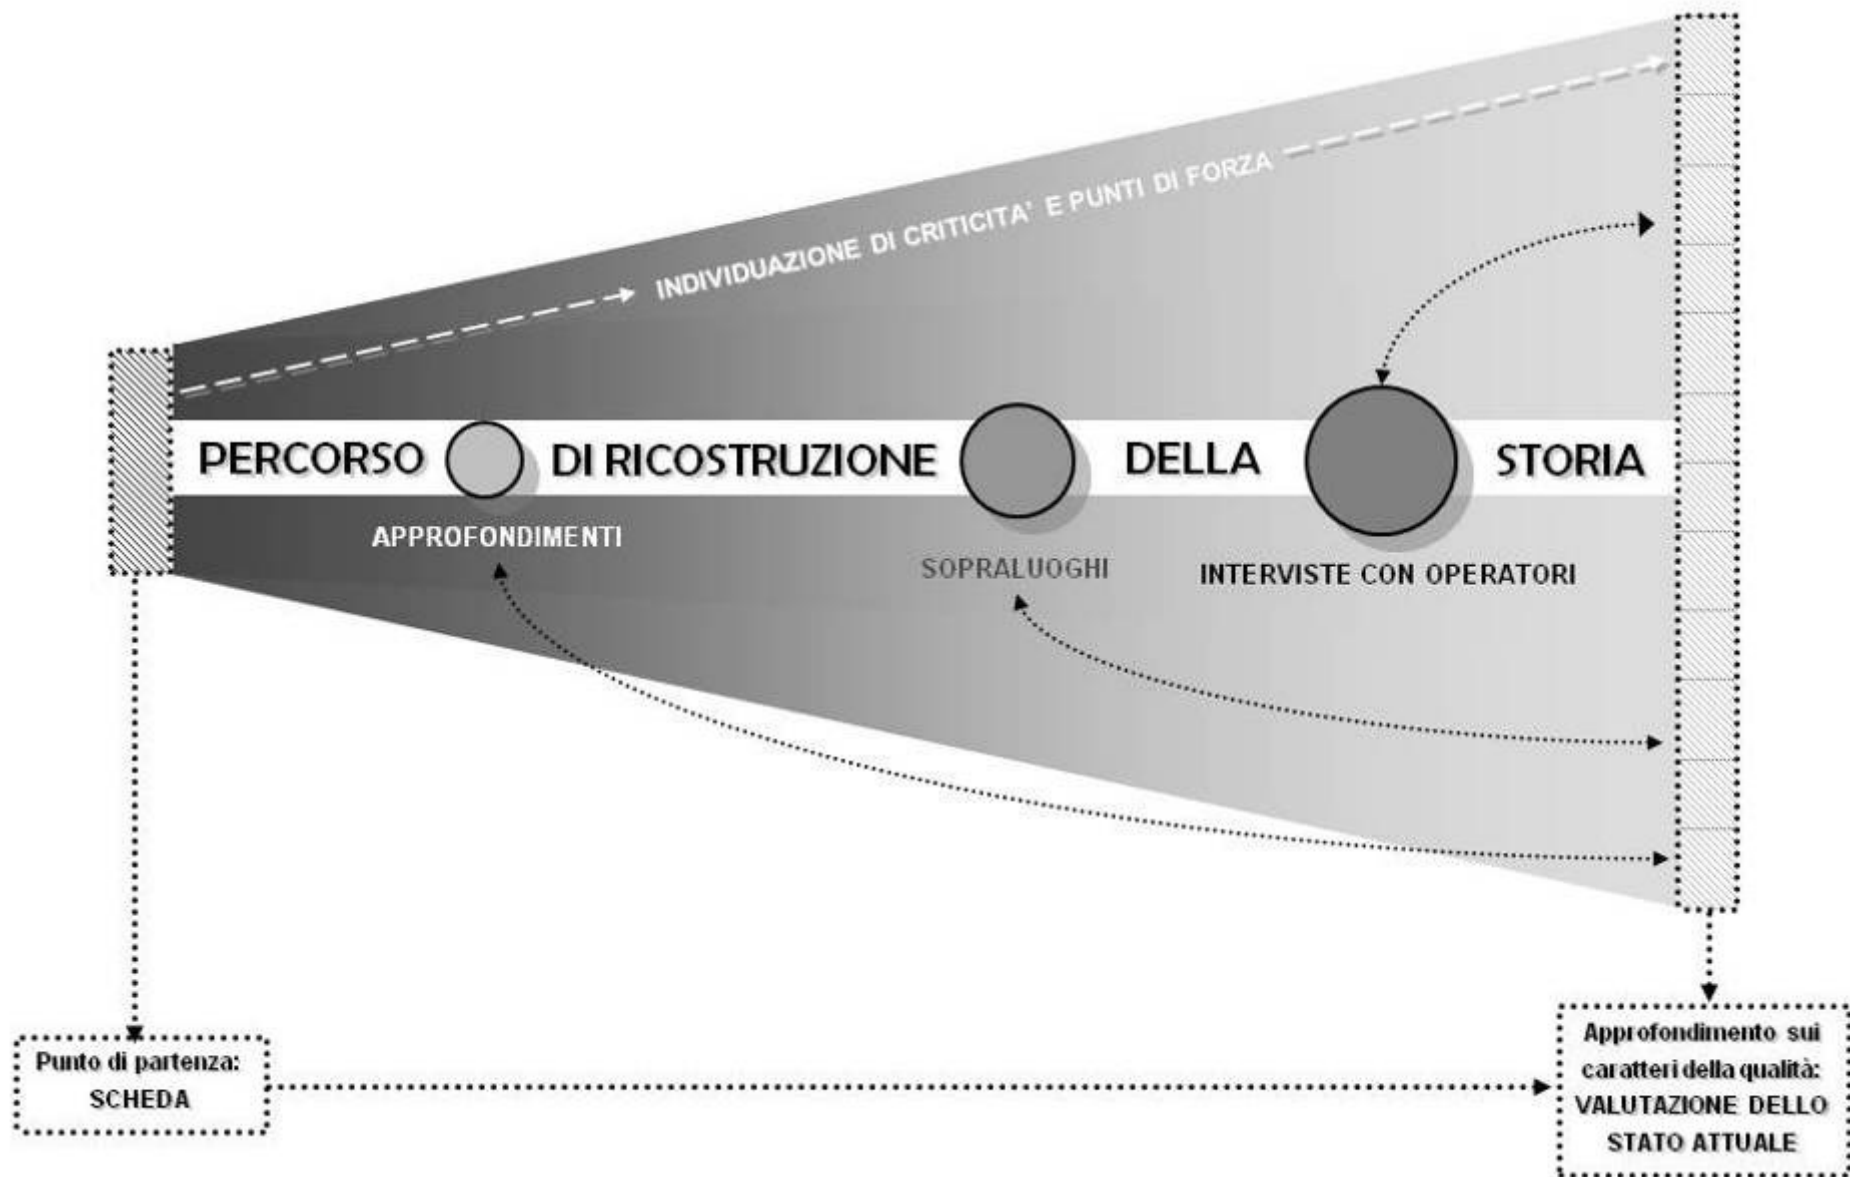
INDIVIDUAZIONE DI CRITICITA' E PUNTI DI FORZA

PERCORSO DI RICOSTRUZIONE DELLA STORIA

APPROFONDIMENTI

SOPRALUOGHI

INTERVISTE CON OPERATORI

Punto di partenza: SCHEDA

Approfondimento sui caratteri della qualità: VALUTAZIONE DELLO STATO ATTUALE